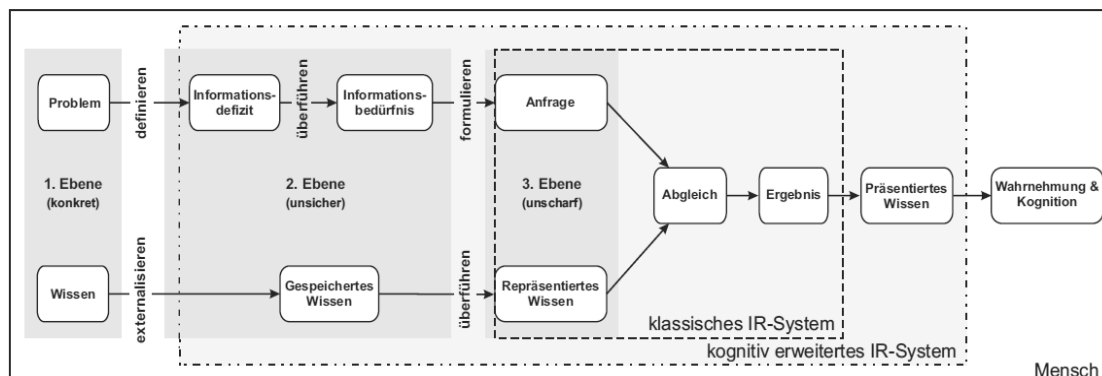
Problem

definieren

Informationsdefizit

überführen

Informationsbedürfnis

formulieren

Anfrage

1. Ebene
(konkret)

2. Ebene
(unsicher)

3. Ebene
(unscharf)

Abgleich

Ergebnis

Präsentiertes Wissen

Wahrnehmung & Kognition

Wissen

externalisieren

Gespeichertes Wissen

überführen

Repräsentiertes Wissen

klassisches IR-System

kognitiv erweitertes IR-System

Mensch